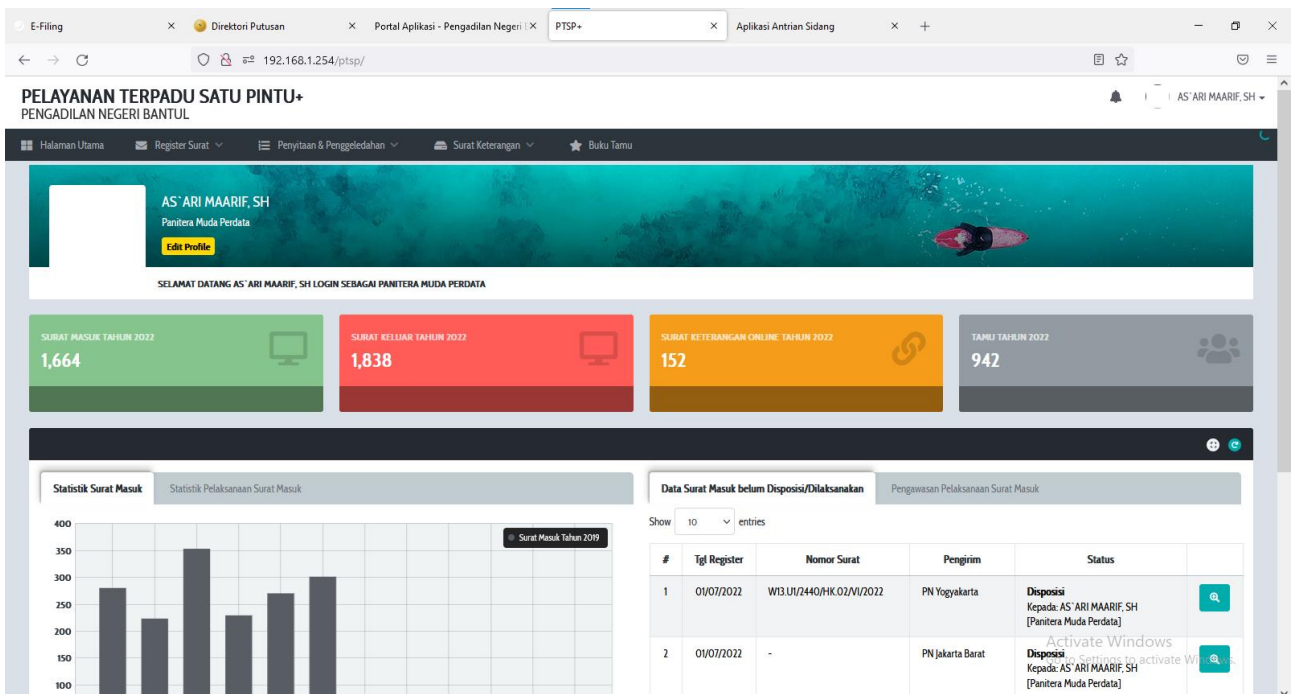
E-Filing × Direktori Putusan × Portal Aplikasi - Pengadilan Negeri × PTSP+ × Aplikasi Antrian Sidang × +

192.168.1.254/ptsp/

PELAYANAN TERPADU SATU PINTU+
PENGADILAN NEGERI BANTUL

AS`ARI MAARIF, SH

Halaman Utama Register Surat Penyitaan & Penggeledahan Surat Keterangan Buku Tamu

AS`ARI MAARIF, SH
Panitera Muda Perdata
Edit Profile

SELAMAT DATANG AS`ARI MAARIF, SH LOGIN SEBAGAI PANITERA MUDA PERDATA

SURAT MASUK TAHUN 2022
1,664

SURAT KELUAR TAHUN 2022
1,838

SURAT KETERANGAN ONLINE TAHUN 2022
152

TAMU TAHUN 2022
942

Statistik Surat Masuk | Statistik Pelaksanaan Surat Masuk

Surat Masuk Tahun 2019

400
350
300
250
200
150
100

Data Surat Masuk belum Disposisi/Dilaksanakan | Pengawasan Pelaksanaan Surat Masuk

Show 10 entries

| # | Tgl Register | Nomor Surat | Pengirim | Status |
|---|---|---|---|---|
| 1 | 01/07/2022 | W13.U1/2440/HK.02/VI/2022 | PN Yogyakarta | Disposisi Kepada: AS`ARI MAARIF, SH [Panitera Muda Perdata] |
| 2 | 01/07/2022 | - | PN Jakarta Barat | Disposisi Kepada: AS`ARI MAARIF, SH [Panitera Muda Perdata] |

Activate Windows
Go to Settings to activate Windows.